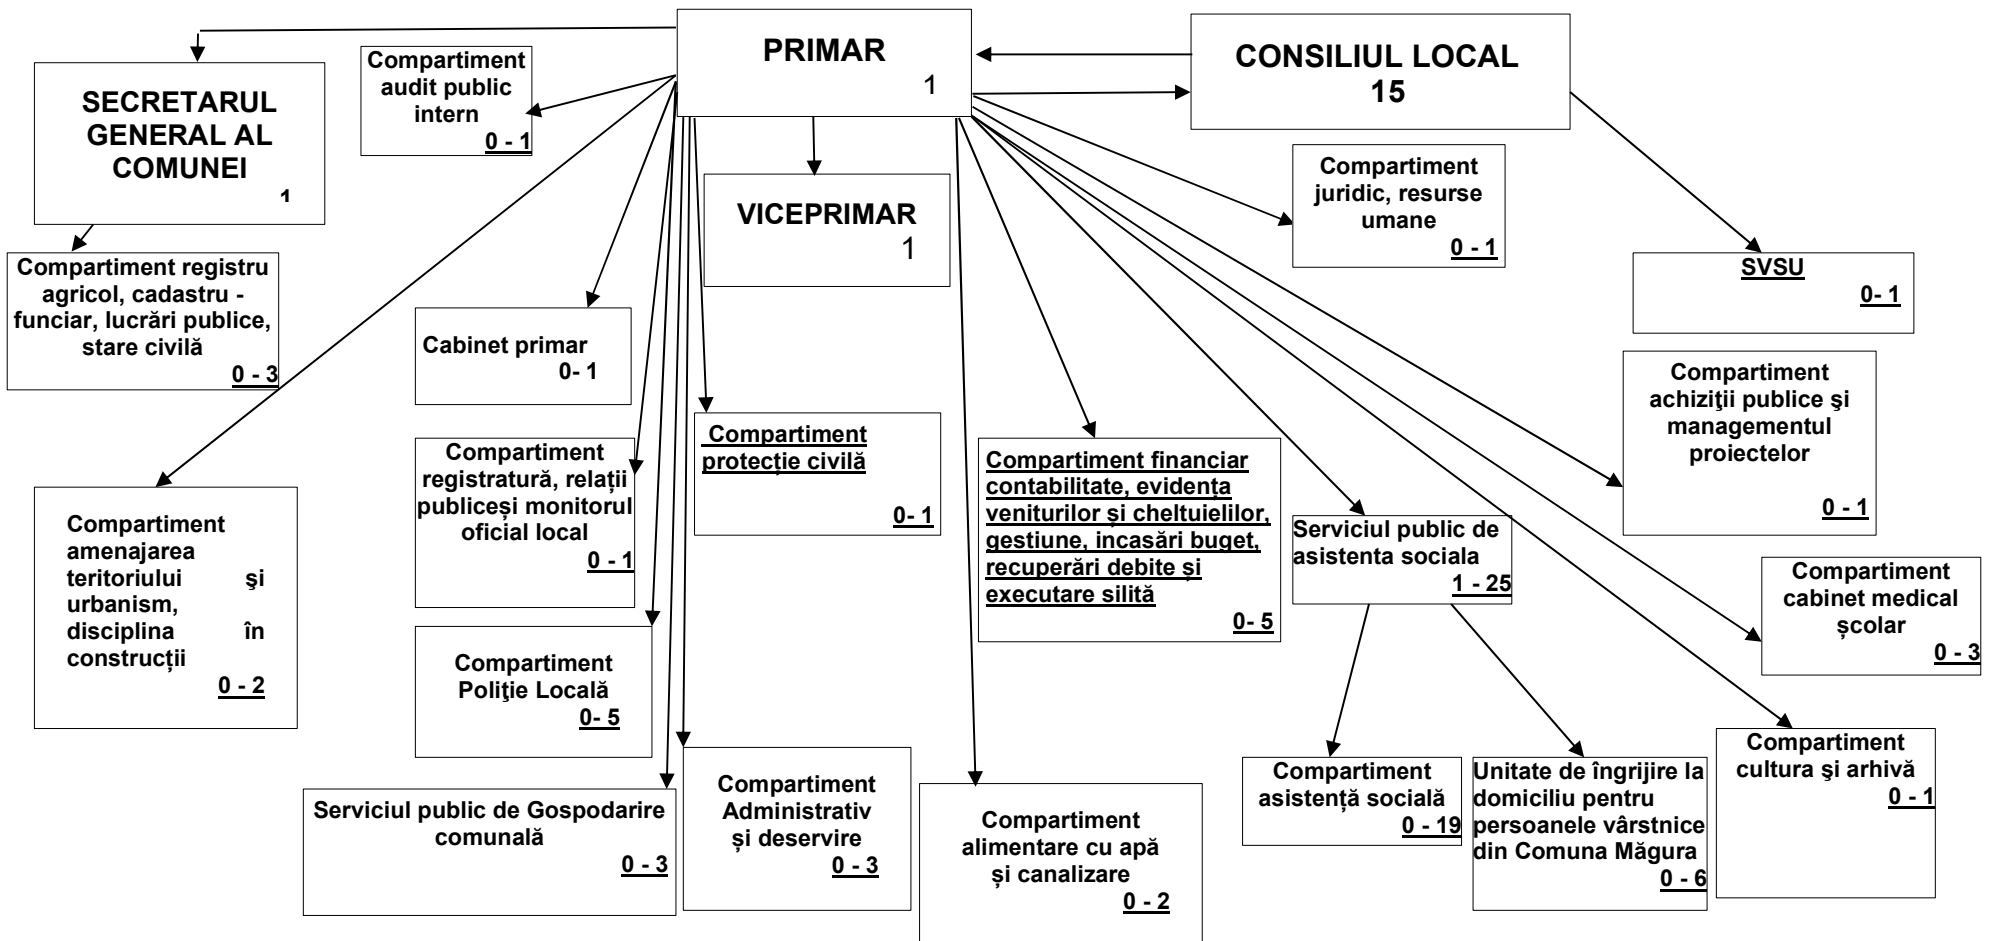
PRIMAR
1

CONSILIUL LOCAL
15

SECRETARUL GENERAL AL COMUNEI
1

Compartiment audit public intern
0 - 1

VICEPRIMAR
1

Compartiment juridic, resurse umane
0 - 1

SVSU
0- 1

Compartiment registru agricol, cadastru - funciar, lucrări publice, stare civilă
0 - 3

Cabinet primar
0- 1

Compartiment achiziţii publice şi managementul proiectelor
0 - 1

Compartiment registratură, relații publiceși monitorul oficial local
0 - 1

Compartiment protecție civilă
0- 1

Compartiment financiar contabilitate, evidența veniturilor și cheltuielilor, gestiune, incasări buget, recuperări debite și executare silită
0- 5

Serviciul public de asistenta sociala
1 - 25

Compartiment amenajarea teritoriului şi urbanism, disciplina în construcții
0 - 2

Compartiment Poliţie Locală
0- 5

Compartiment cabinet medical şcolar
0 - 3

Compartiment asistență socială
0 - 19

Unitate de îngrijire la domiciliu pentru persoanele vârstnice din Comuna Măgura
0 - 6

Compartiment cultura şi arhivă
0 - 1

Serviciul public de Gospodarire comunală
0 - 3

Compartiment Administrativ și deservire
0 - 3

Compartiment alimentare cu apă și canalizare
0 - 2